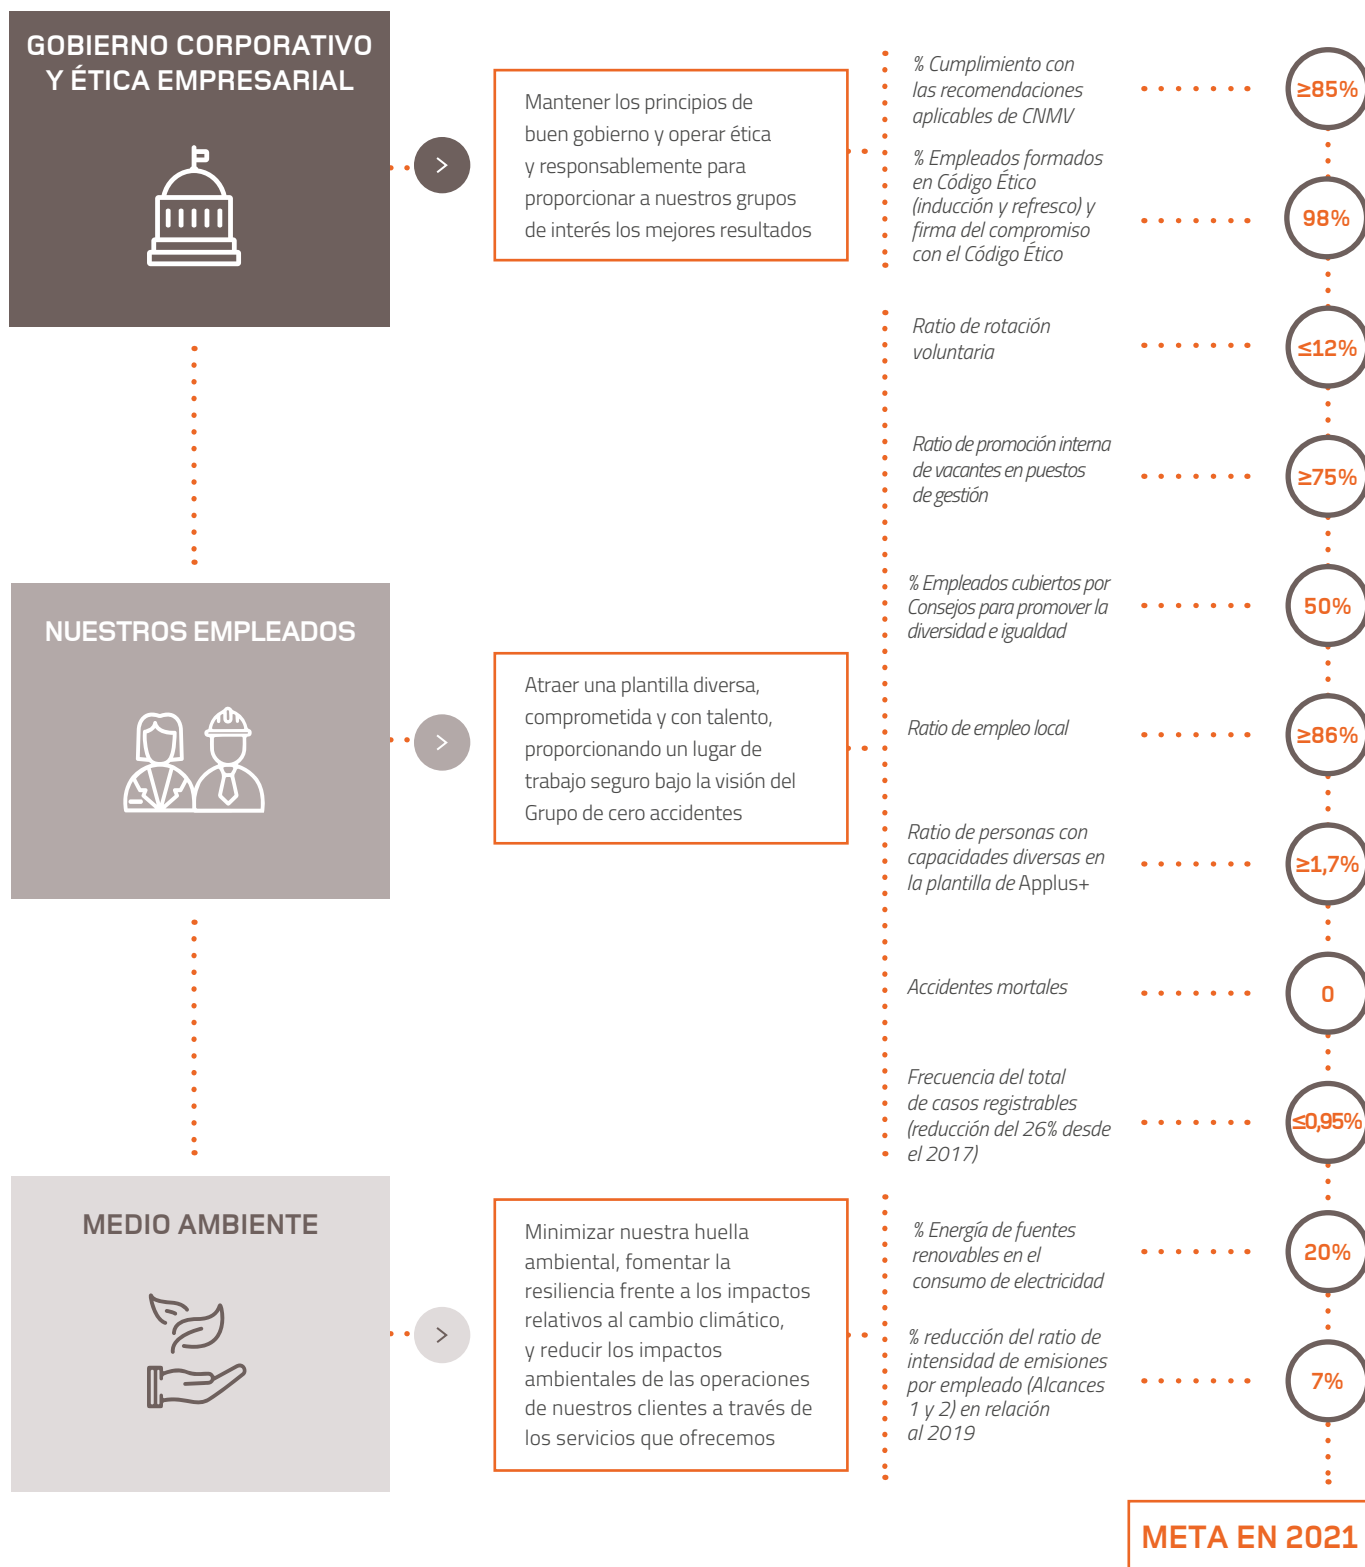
GOBIERNO CORPORATIVO Y ÉTICA EMPRESARIAL

Mantener los principios de buen gobierno y operar ética y responsablemente para proporcionar a nuestros grupos de interés los mejores resultados

% Cumplimiento con las recomendaciones aplicables de CNMV

≥85%

% Empleados formados en Código Ético (inducción y refresco) y firma del compromiso con el Código Ético

98%

Ratio de rotación voluntaria

≤12%

Ratio de promoción interna de vacantes en puestos de gestión

≥75%

NUESTROS EMPLEADOS

Atraer una plantilla diversa, comprometida y con talento, proporcionando un lugar de trabajo seguro bajo la visión del Grupo de cero accidentes

% Empleados cubiertos por Consejos para promover la diversidad e igualdad

50%

Ratio de empleo local

≥86%

Ratio de personas con capacidades diversas en la plantilla de Applus+

≥1,7%

Accidentes mortales

0

Frecuencia del total de casos registrables (reducción del 26% desde el 2017)

≤0,95%

MEDIO AMBIENTE

Minimizar nuestra huella ambiental, fomentar la resiliencia frente a los impactos relativos al cambio climático, y reducir los impactos ambientales de las operaciones de nuestros clientes a través de los servicios que ofrecemos

% Energía de fuentes renovables en el consumo de electricidad

20%

% reducción del ratio de intensidad de emisiones por empleado (Alcances 1 y 2) en relación al 2019

7%

META EN 2021